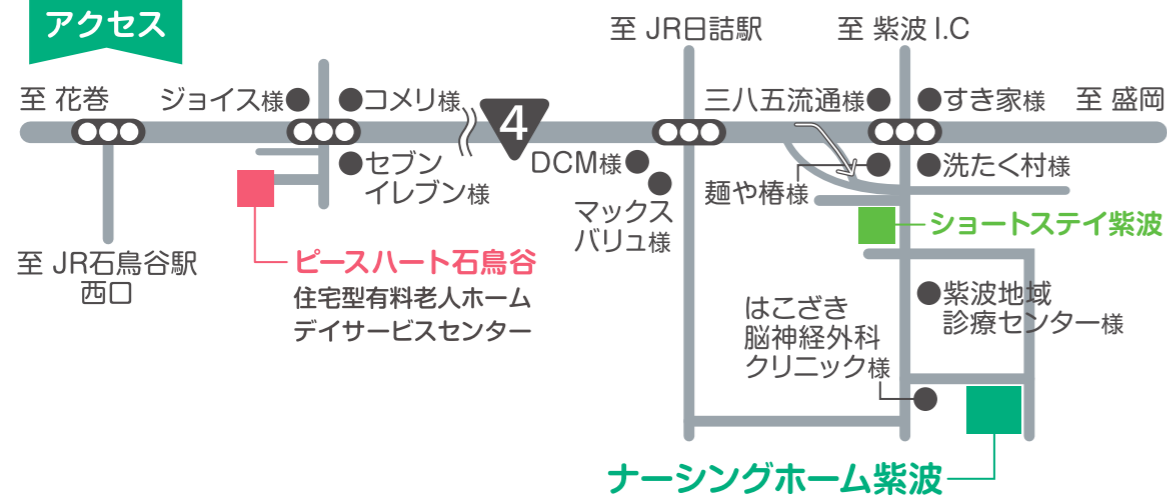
アクセス

至 JR日詰駅

至 紫波 I.C

至 花巻

ジョイス様

コメリ様

4

三八五流通様

すき家様

至 盛岡

セブンイレブン様

DCM様

麺や椿様

洗たく村様

マックスバリュ様

ショートステイ紫波

至 JR石鳥谷駅西口

ピースハート石鳥谷

住宅型有料老人ホーム
デイサービスセンター

はこざき脳神経外科クリニック様

紫波地域診療センター様

ナーシングホーム紫波